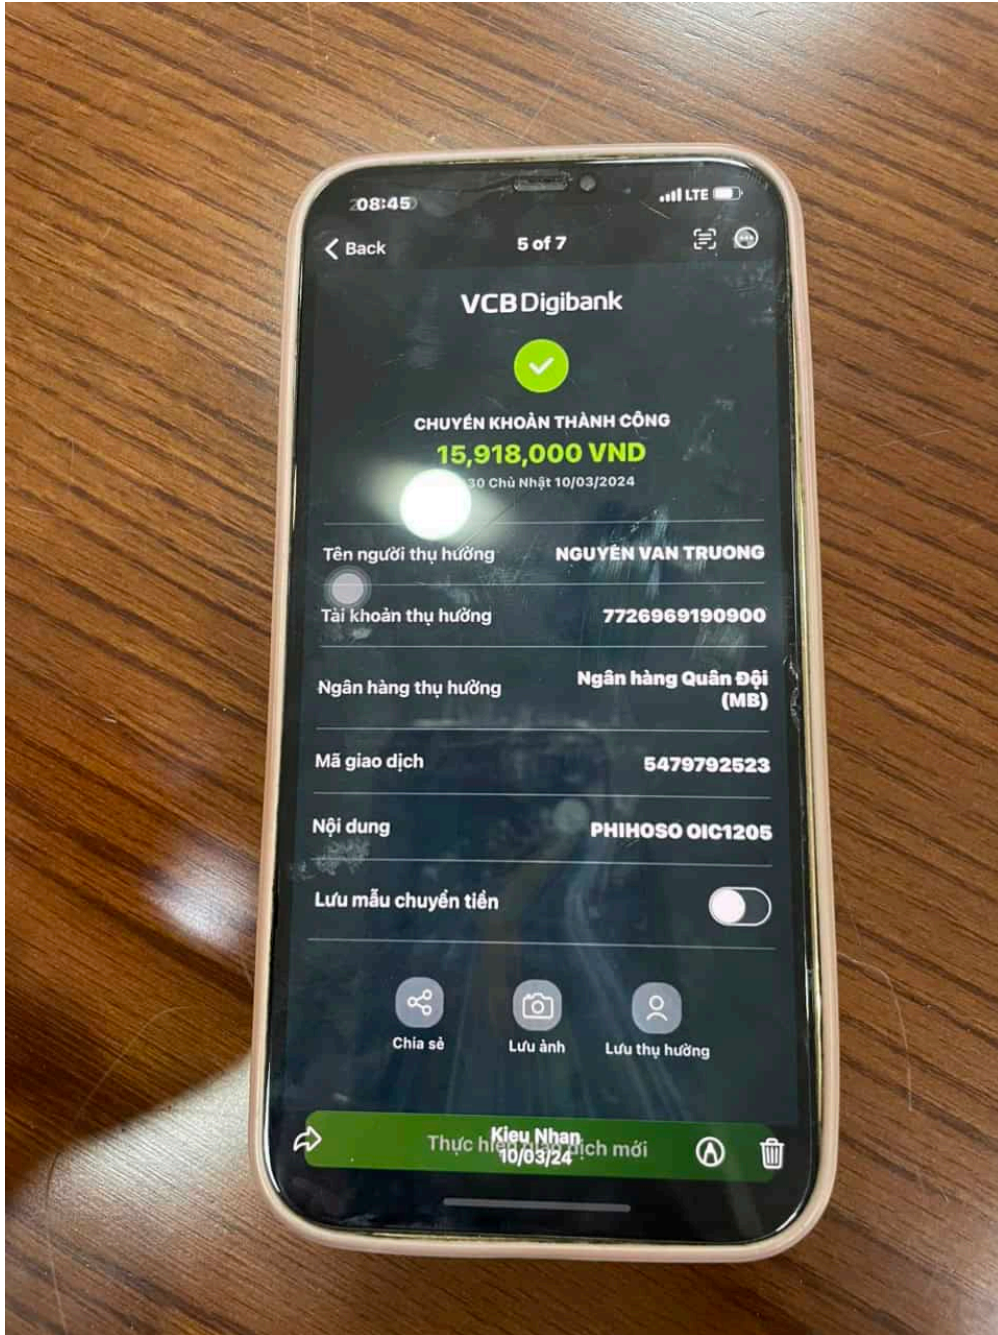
08:45
LTE
Back
5 of 7
VCB Digibank
CHUYỂN KHOẢN THÀNH CÔNG
15,918,000 VND
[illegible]30 Chủ Nhật 10/03/2024
Tên người thụ hưởng
NGUYEN VAN TRUONG
Tài khoản thụ hưởng
7726969190900
Ngân hàng thụ hưởng
Ngân hàng Quân Đội (MB)
Mã giao dịch
5479792523
Nội dung
PHIHOSO OIC1205
Lưu mẫu chuyển tiền
Chia sẻ
Lưu ảnh
Lưu thụ hưởng
Thực hi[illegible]ịch mới
Kieu Nhan
10/03/24